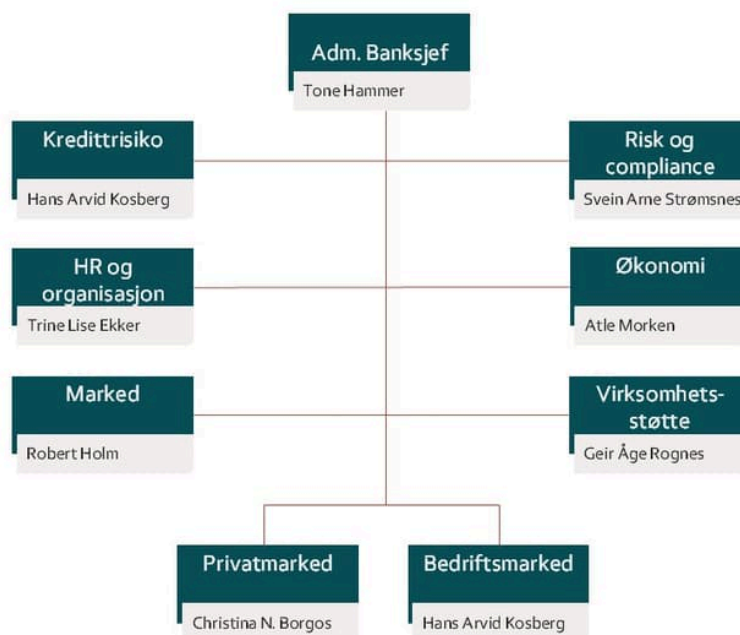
Adm. Banksjef
Tone Hammer

Kredittrisiko
Hans Arvid Kosberg

Risk og compliance
Svein Arne Strømsnes

HR og organisasjon
Trine Lise Ekker

Økonomi
Atle Morken

Marked
Robert Holm

Virksomhets-støtte
Geir Åge Rognes

Privatmarked
Christina N. Borgos

Bedriftsmarked
Hans Arvid Kosberg